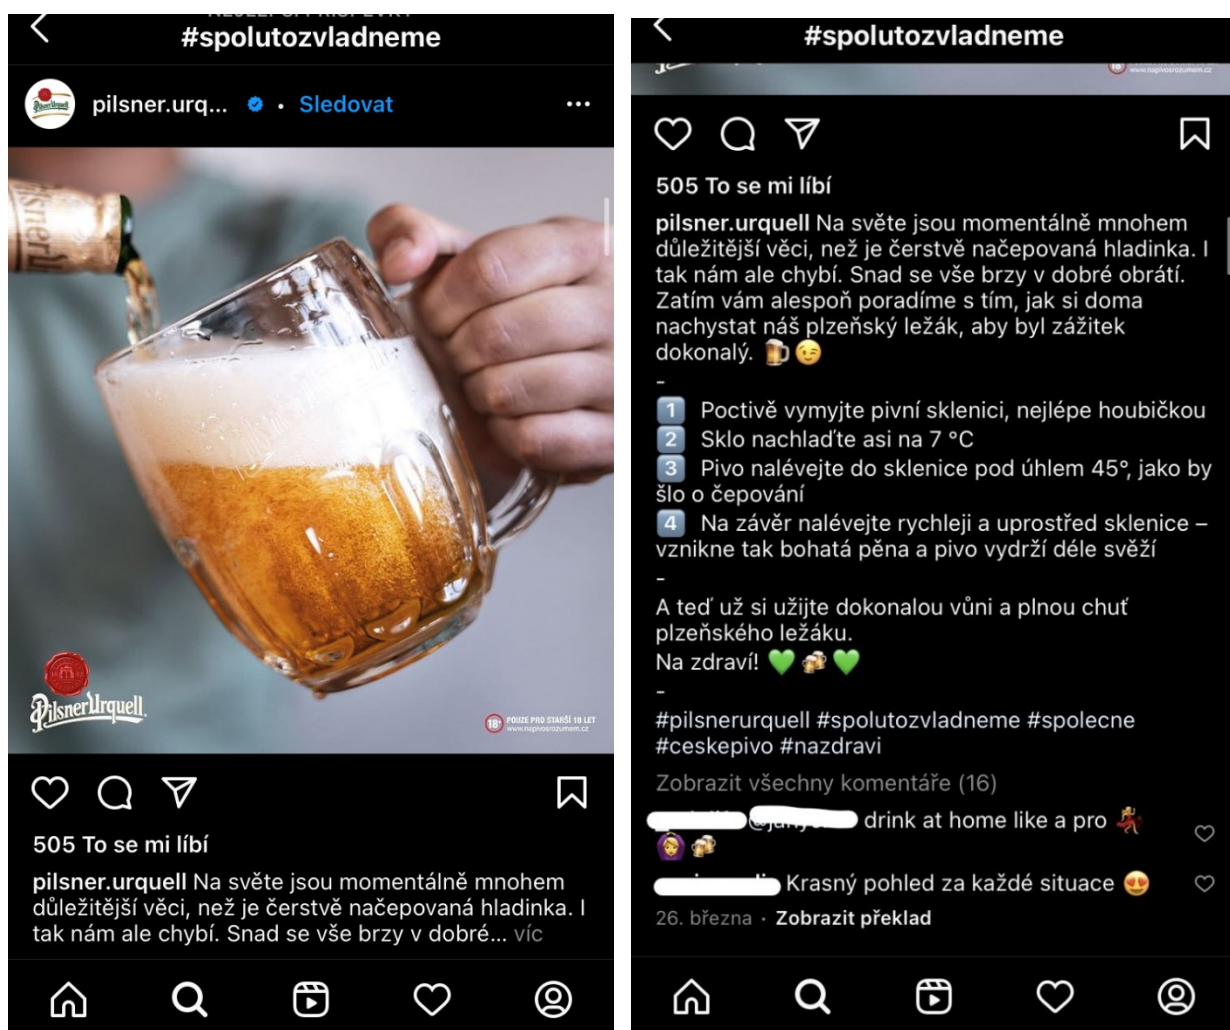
#spolutozvladneme

pilsner.urq... • Sledovat

Pilsner Urquell

18+ POUZE PRO STARŠÍ 18 LET www.napivosrozumem.cz

505 To se mi líbí

pilsner.urquell Na světe jsou momentálně mnohem důležitější věci, než je čerstvě načepovaná hladinka. I tak nám ale chybí. Snad se vše brzy v dobré... víc

#spolutozvladneme

505 To se mi líbí

pilsner.urquell Na světe jsou momentálně mnohem důležitější věci, než je čerstvě načepovaná hladinka. I tak nám ale chybí. Snad se vše brzy v dobré obrátí. Zatím vám alespoň poradíme s tím, jak si doma nachystat náš plzeňský ležák, aby byl zážitek dokonalý. 🍺😉

-

1 Poctivě vymyjte pivní sklenici, nejlépe houbičkou
2 Sklo nachlaďte asi na 7 °C
3 Pivo nalévejte do sklenice pod úhlem 45°, jako by šlo o čepování
4 Na závěr nalévejte rychleji a uprostřed sklenice – vznikne tak bohatá pěna a pivo vydrží déle svěží

-

A teď už si užijte dokonalou vůni a plnou chuť plzeňského ležáku.
Na zdraví! 💚🍻💚

-

#pilsnerurquell #spolutozvladneme #spolecne #ceskepivo #nazdravi

Zobrazit všechny komentáře (16)

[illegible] drink at home like a pro 💃🙆🍻

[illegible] Krasný pohled za každé situace 😍

26. března · Zobrazit překlad